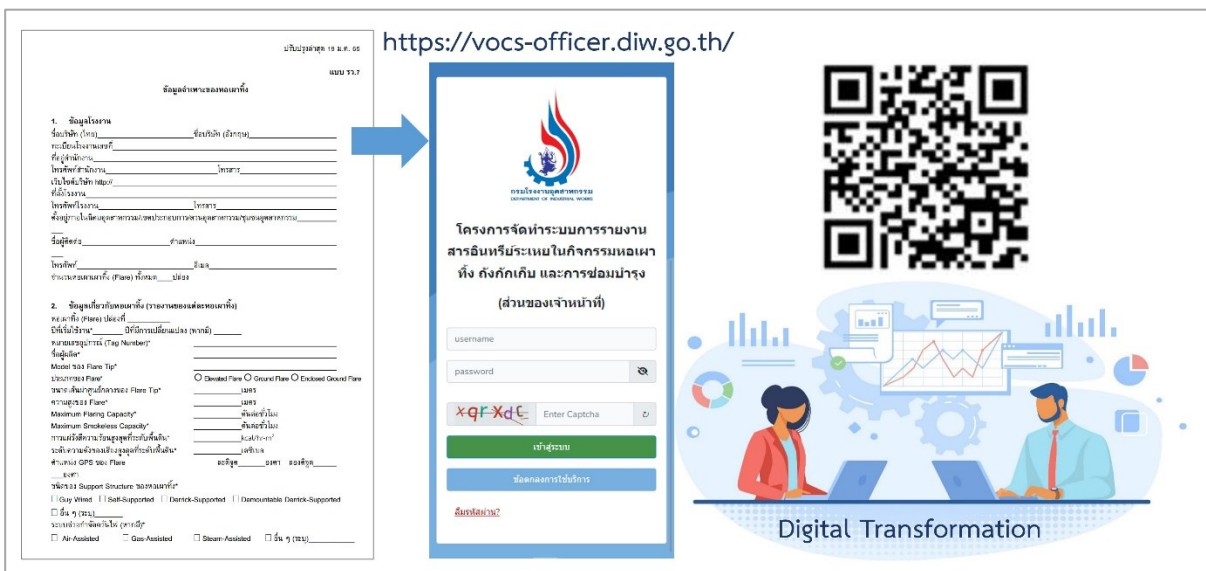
ปรับปรุงล่าสุด 19 ม.ค. 65

แบบ รว.7

ข้อมูลจำเพาะของหอเผาทิ้ง

1. ข้อมูลโรงงาน

ชื่อบริษัท (ไทย)__________ ชื่อบริษัท (อังกฤษ)__________

ทะเบียนโรงงานเลขที่__________

ที่อยู่สำนักงาน__________

โทรศัพท์สำนักงาน__________ โทรสาร__________

เว็บไซต์บริษัท http://__________

ที่ตั้งโรงงาน__________

โทรศัพท์โรงงาน__________ โทรสาร__________

ชื่อผู้ติดต่อ__________ ตำแหน่ง__________

โทรศัพท์__________ อีเมล__________

จำนวนหอเผาทิ้ง (Flare) ทั้งหมด____ปล่อง

2. ข้อมูลเกี่ยวกับหอเผาทิ้ง (รายงานของแต่ละหอเผาทิ้ง)

หอเผาทิ้ง (Flare) ปล่องที่__________

ปีที่เริ่มใช้งาน* ______ ปีที่มีการเปลี่ยนแปลง (หากมี) ______

หมายเลขอุปกรณ์ (Tag Number)*

ชื่อผู้ผลิต*

Model ของ Flare Tip*

ประเภทของ Flare* ○ Elevated Flare ○ Ground Flare ○ Enclosed Ground Flare

ขนาดเส้นผ่าศูนย์กลางของ Flare Tip* ________ เมตร

ความสูงของ Flare* ________ เมตร

Maximum Flaring Capacity* ________ ตันต่อชั่วโมง

Maximum Smokeless Capacity* ________ ตันต่อชั่วโมง

การแผ่รังสีความร้อนสูงสุดที่ระดับพื้นดิน* ________ kcal/hr-m²

ระดับความดังของเสียงสูงสุดที่ระดับพื้นดิน* ________ เดซิเบล

ตำแหน่ง GPS ของ Flare ละติจูด______องศา ลองติจูด______องศา

ชนิดของ Support Structure ของหอเผาทิ้ง*

☐ Guy Wired ☐ Self-Supported ☐ Derrick-Supported ☐ Demountable Derrick-Supported

☐ อื่น ๆ (ระบุ)______

ระบบช่วยการเผาไหม้ (หากมี)*

☐ Air-Assisted ☐ Gas-Assisted ☐ Steam-Assisted ☐ อื่น ๆ (ระบุ)______

https://vocs-officer.diw.go.th/

กรมโรงงานอุตสาหกรรม
DEPARTMENT OF INDUSTRIAL WORKS

โครงการจัดทำระบบการรายงานสารอินทรีย์ระเหยในกิจกรรมหอเผาทิ้ง ถังกักเก็บ และการซ่อมบำรุง

(ส่วนของเจ้าหน้าที่)

username

password

xqrxdc Enter Captcha

เข้าสู่ระบบ

ข้อตกลงการใช้บริการ

ลืมรหัสผ่าน?

Digital Transformation